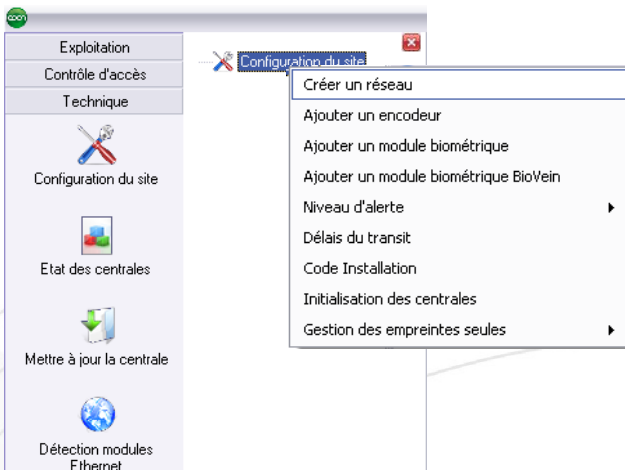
Exploitation
Contrôle d'accès
Technique

Configuration du site

Etat des centrales

Mettre à jour la centrale

Détection modules Ethernet

Configuration du site

Créer un réseau
Ajouter un encodeur
Ajouter un module biométrique
Ajouter un module biométrique BioVein
Niveau d'alerte
Délais du transit
Code Installation
Initialisation des centrales
Gestion des empreintes seules